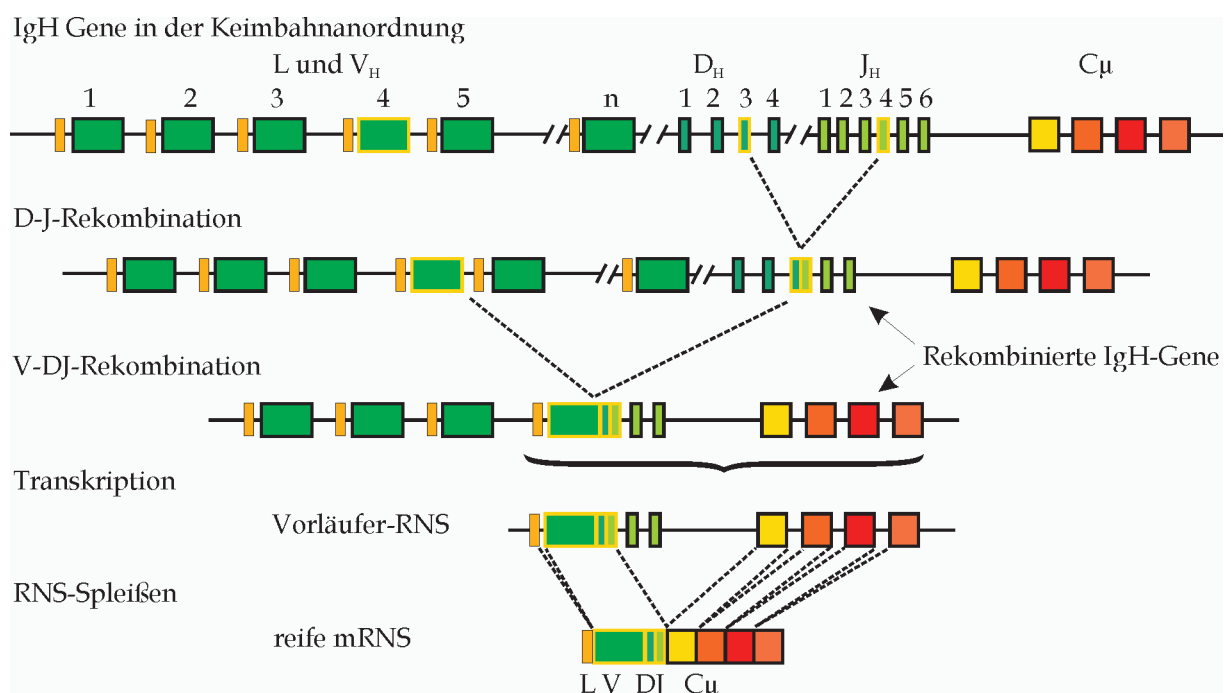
IgH Gene in der Keimbahnanordnung

L und $V_H$

1 2 3 4 5 n

$D_H$

1 2 3 4

$J_H$

1 2 3 4 5 6

Cμ

D-J-Rekombination

V-DJ-Rekombination

Rekombinierte IgH-Gene

Transkription

Vorläufer-RNS

RNS-Spleißen

reife mRNS

L V DJ Cμ